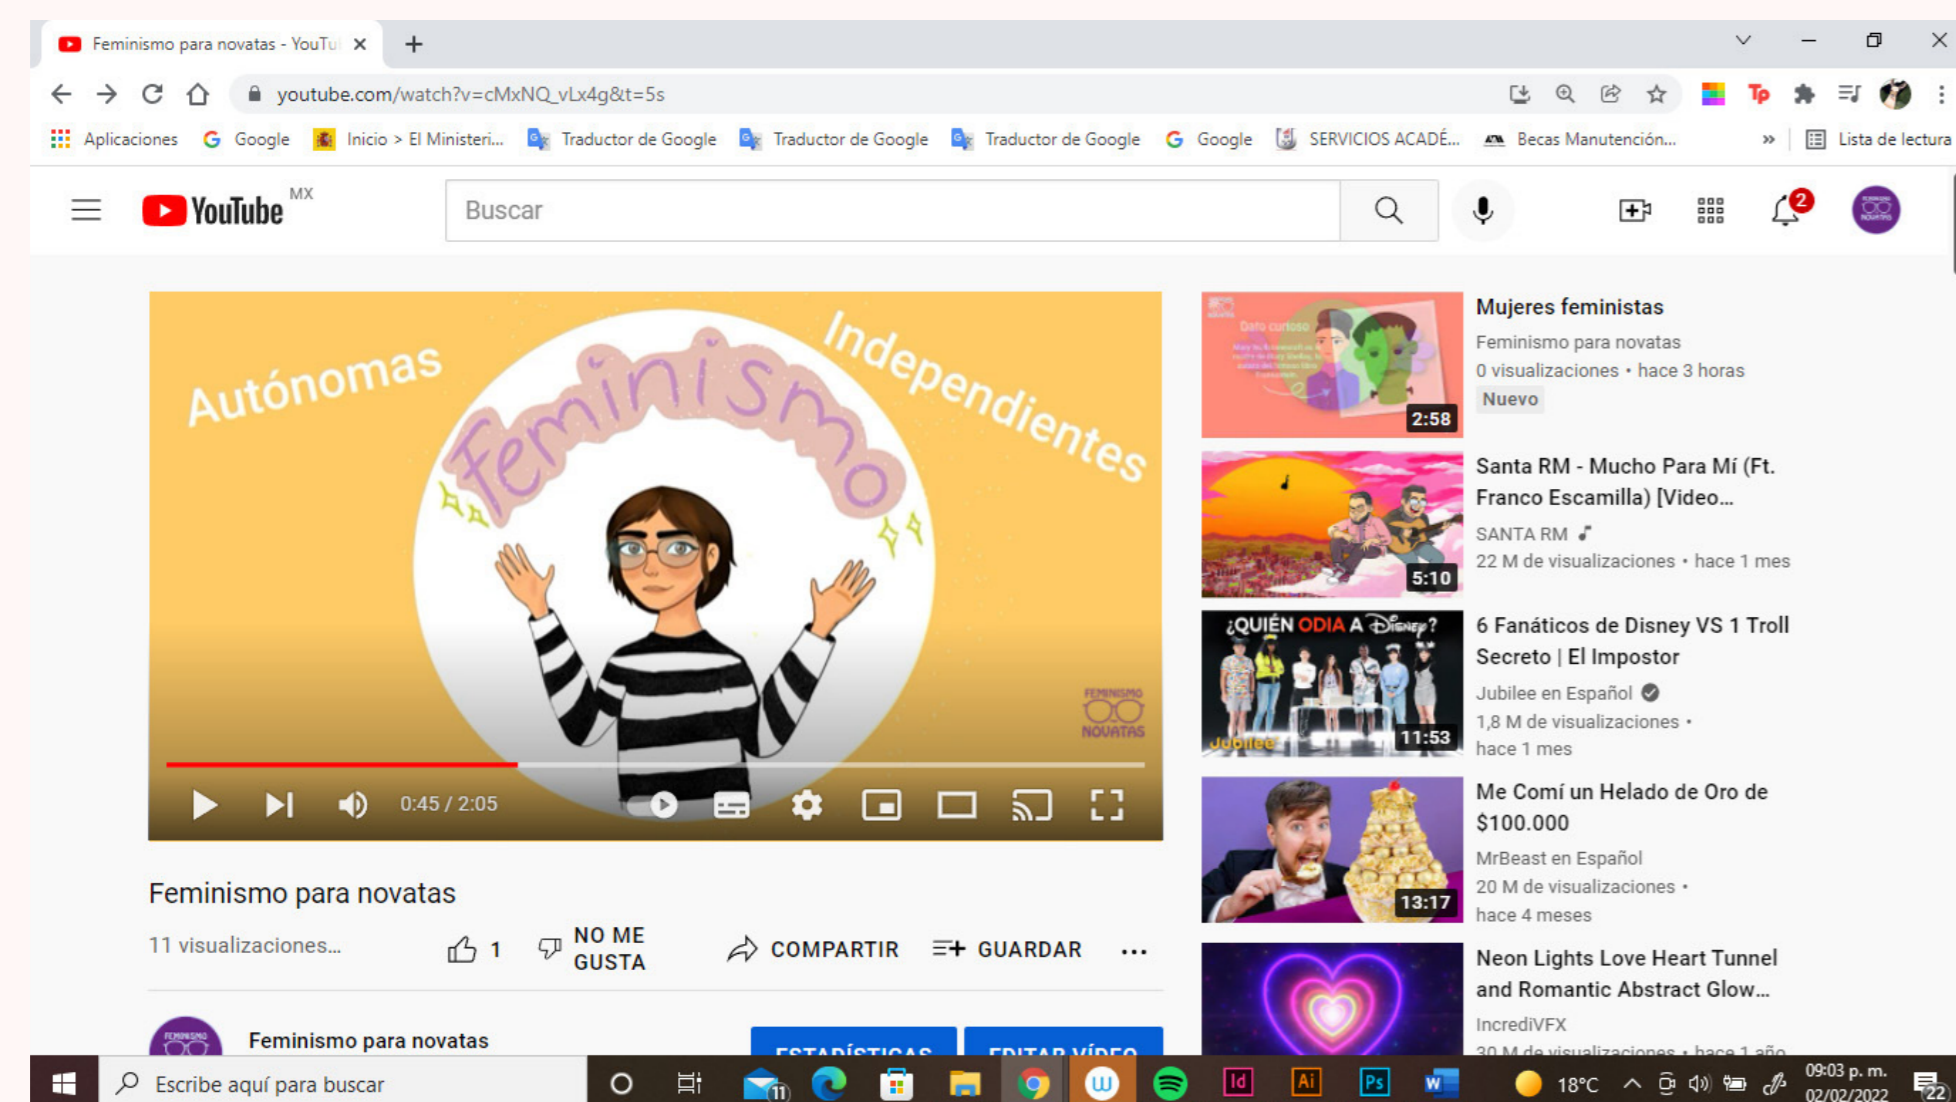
Feminismo para novatas - YouTu ×
+
youtube.com/watch?v=cMxNQ_vLx4g&t=5s
Aplicaciones Google Inicio > El Ministeri... Traductor de Google Traductor de Google Traductor de Google Google SERVICIOS ACADÉ... Becas Manutención... » Lista de lectura

YouTube MX
Buscar
2

Autónomas
feminismo
Independientes
FEMINISMO NOVATAS
0:45 / 2:05

Feminismo para novatas
11 visualizaciones...
1
NO ME GUSTA
COMPARTIR
GUARDAR
...
Feminismo para novatas
ESTADÍSTICAS
EDITAR VÍDEO

Dato curioso
2:58
Mujeres feministas
Feminismo para novatas
0 visualizaciones • hace 3 horas
Nuevo

5:10
Santa RM - Mucho Para Mí (Ft. Franco Escamilla) [Video...
SANTA RM
22 M de visualizaciones • hace 1 mes

¿QUIÉN ODIA A Disney?
Jubilee
11:53
6 Fanáticos de Disney VS 1 Troll Secreto | El Impostor
Jubilee en Español
1,8 M de visualizaciones • hace 1 mes

13:17
Me Comí un Helado de Oro de $100.000
MrBeast en Español
20 M de visualizaciones • hace 4 meses

Neon Lights Love Heart Tunnel and Romantic Abstract Glow...
IncrediVFX
30 M de visualizaciones • hace 1 año

Escribe aquí para buscar
11
18°C
09:03 p. m.
02/02/2022
22